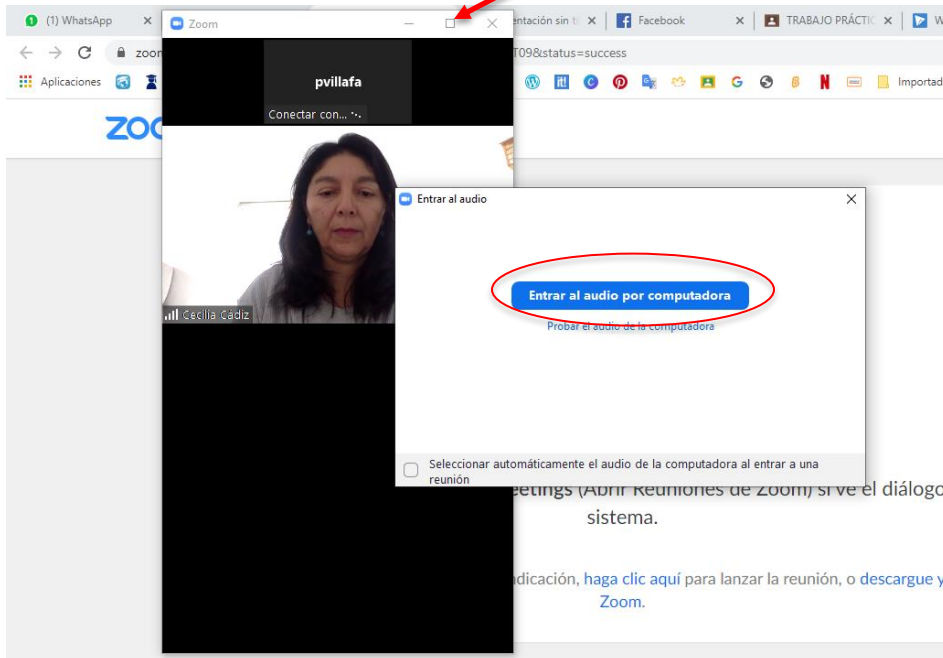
(1) WhatsApp ×
Zoom
entación sin t ×
Facebook ×
TRABAJO PRÁCTIC ×
W

zoom
T09&status=success

Aplicaciones
Importad

ZOO

pvillafa
Conectar con...

Cecilia Cádiz

Entrar al audio
×
Entrar al audio por computadora
Probar el audio de la computadora

Seleccionar automáticamente el audio de la computadora al entrar a una reunión

eetings (Abrir Reuniones de Zoom) si ve el diálogo sistema.

ndicación, haga clic aquí para lanzar la reunión, o descargue y Zoom.